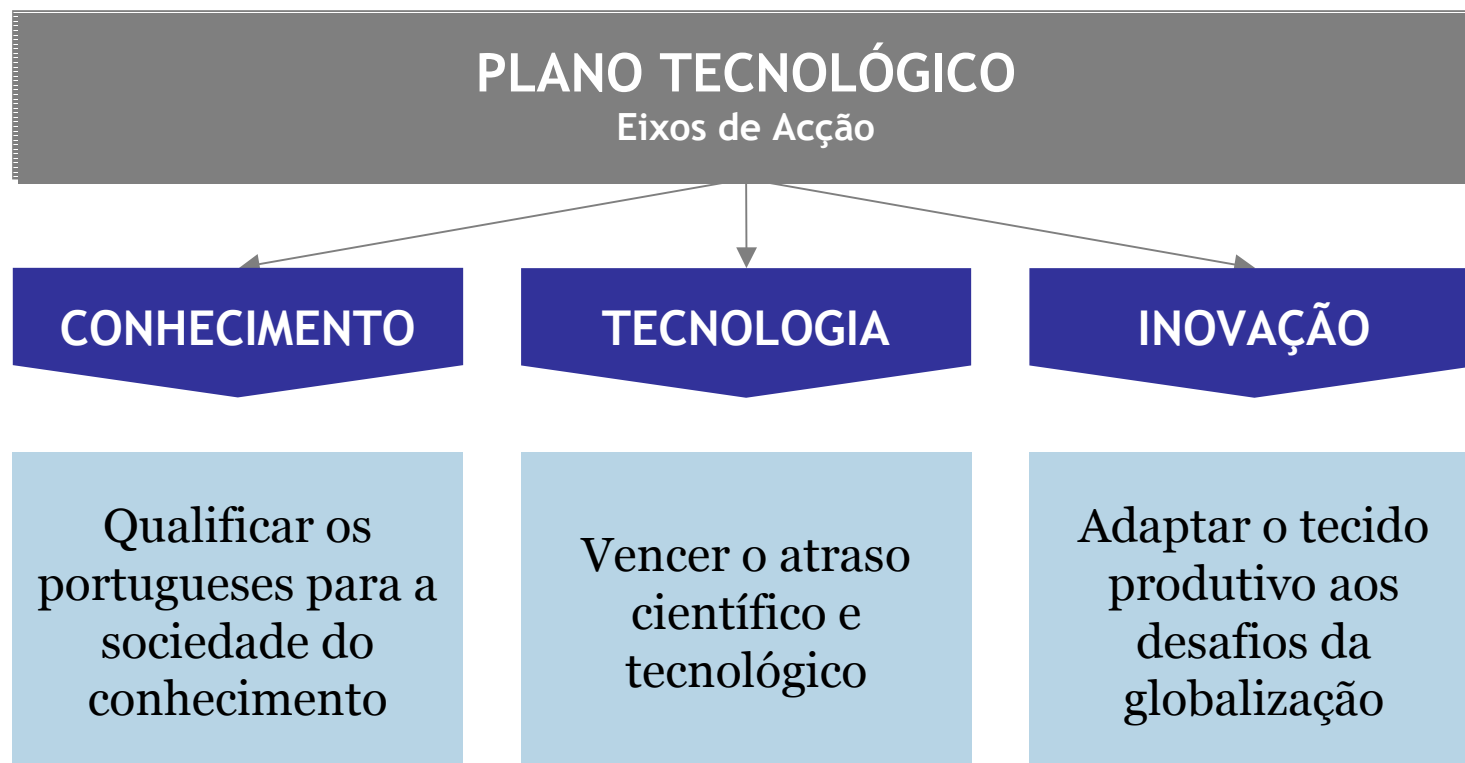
PLANO TECNOLÓGICO
Eixos de Acção

CONHECIMENTO

TECNOLOGIA

INOVAÇÃO

Qualificar os portugueses para a sociedade do conhecimento

Vencer o atraso científico e tecnológico

Adaptar o tecido produtivo aos desafios da globalização